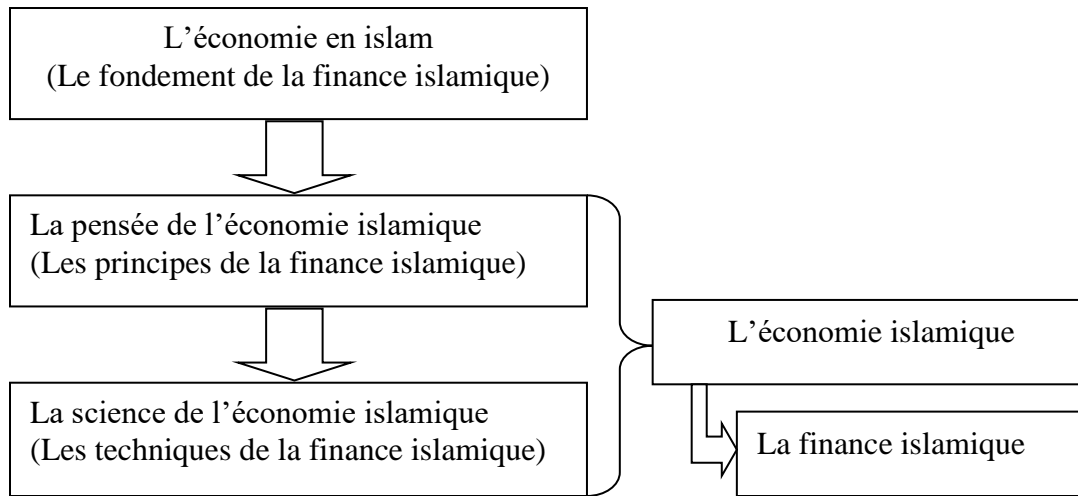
L’économie en islam
(Le fondement de la finance islamique)

La pensée de l’économie islamique
(Les principes de la finance islamique)

La science de l’économie islamique
(Les techniques de la finance islamique)

L’économie islamique

La finance islamique